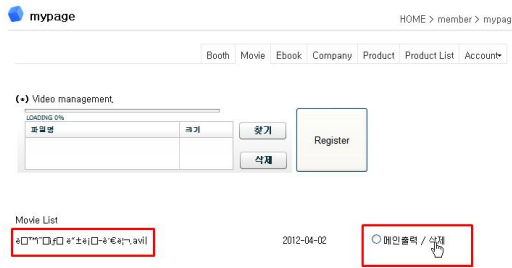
mypage

HOME > member > mypag

Booth Movie Ebook Company Product Product List Account

(•) Video management.

LOADING 0%

| 파일명 | 크기 |
|---|---|
| | |

찾기

삭제

Register

Movie List

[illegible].avi

2012-04-02

메인출력 / 삭제